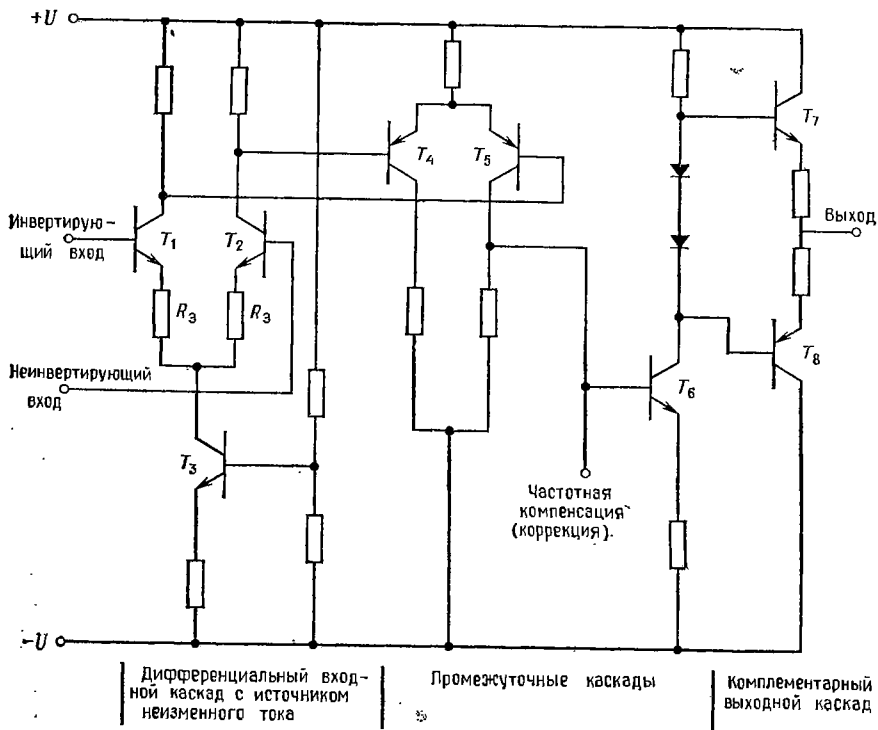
+U

$T_4$ $T_5$

$T_7$

Инвертирующий вход

$T_1$ $T_2$

Выход

$R_3$ $R_3$

Неинвертирующий вход

$T_8$

$T_6$

$T_3$

Частотная компенсация (коррекция).

-U

Дифференциальный входной каскад с источником неизменного тока

Промежуточные каскады

Комплементарный выходной каскад